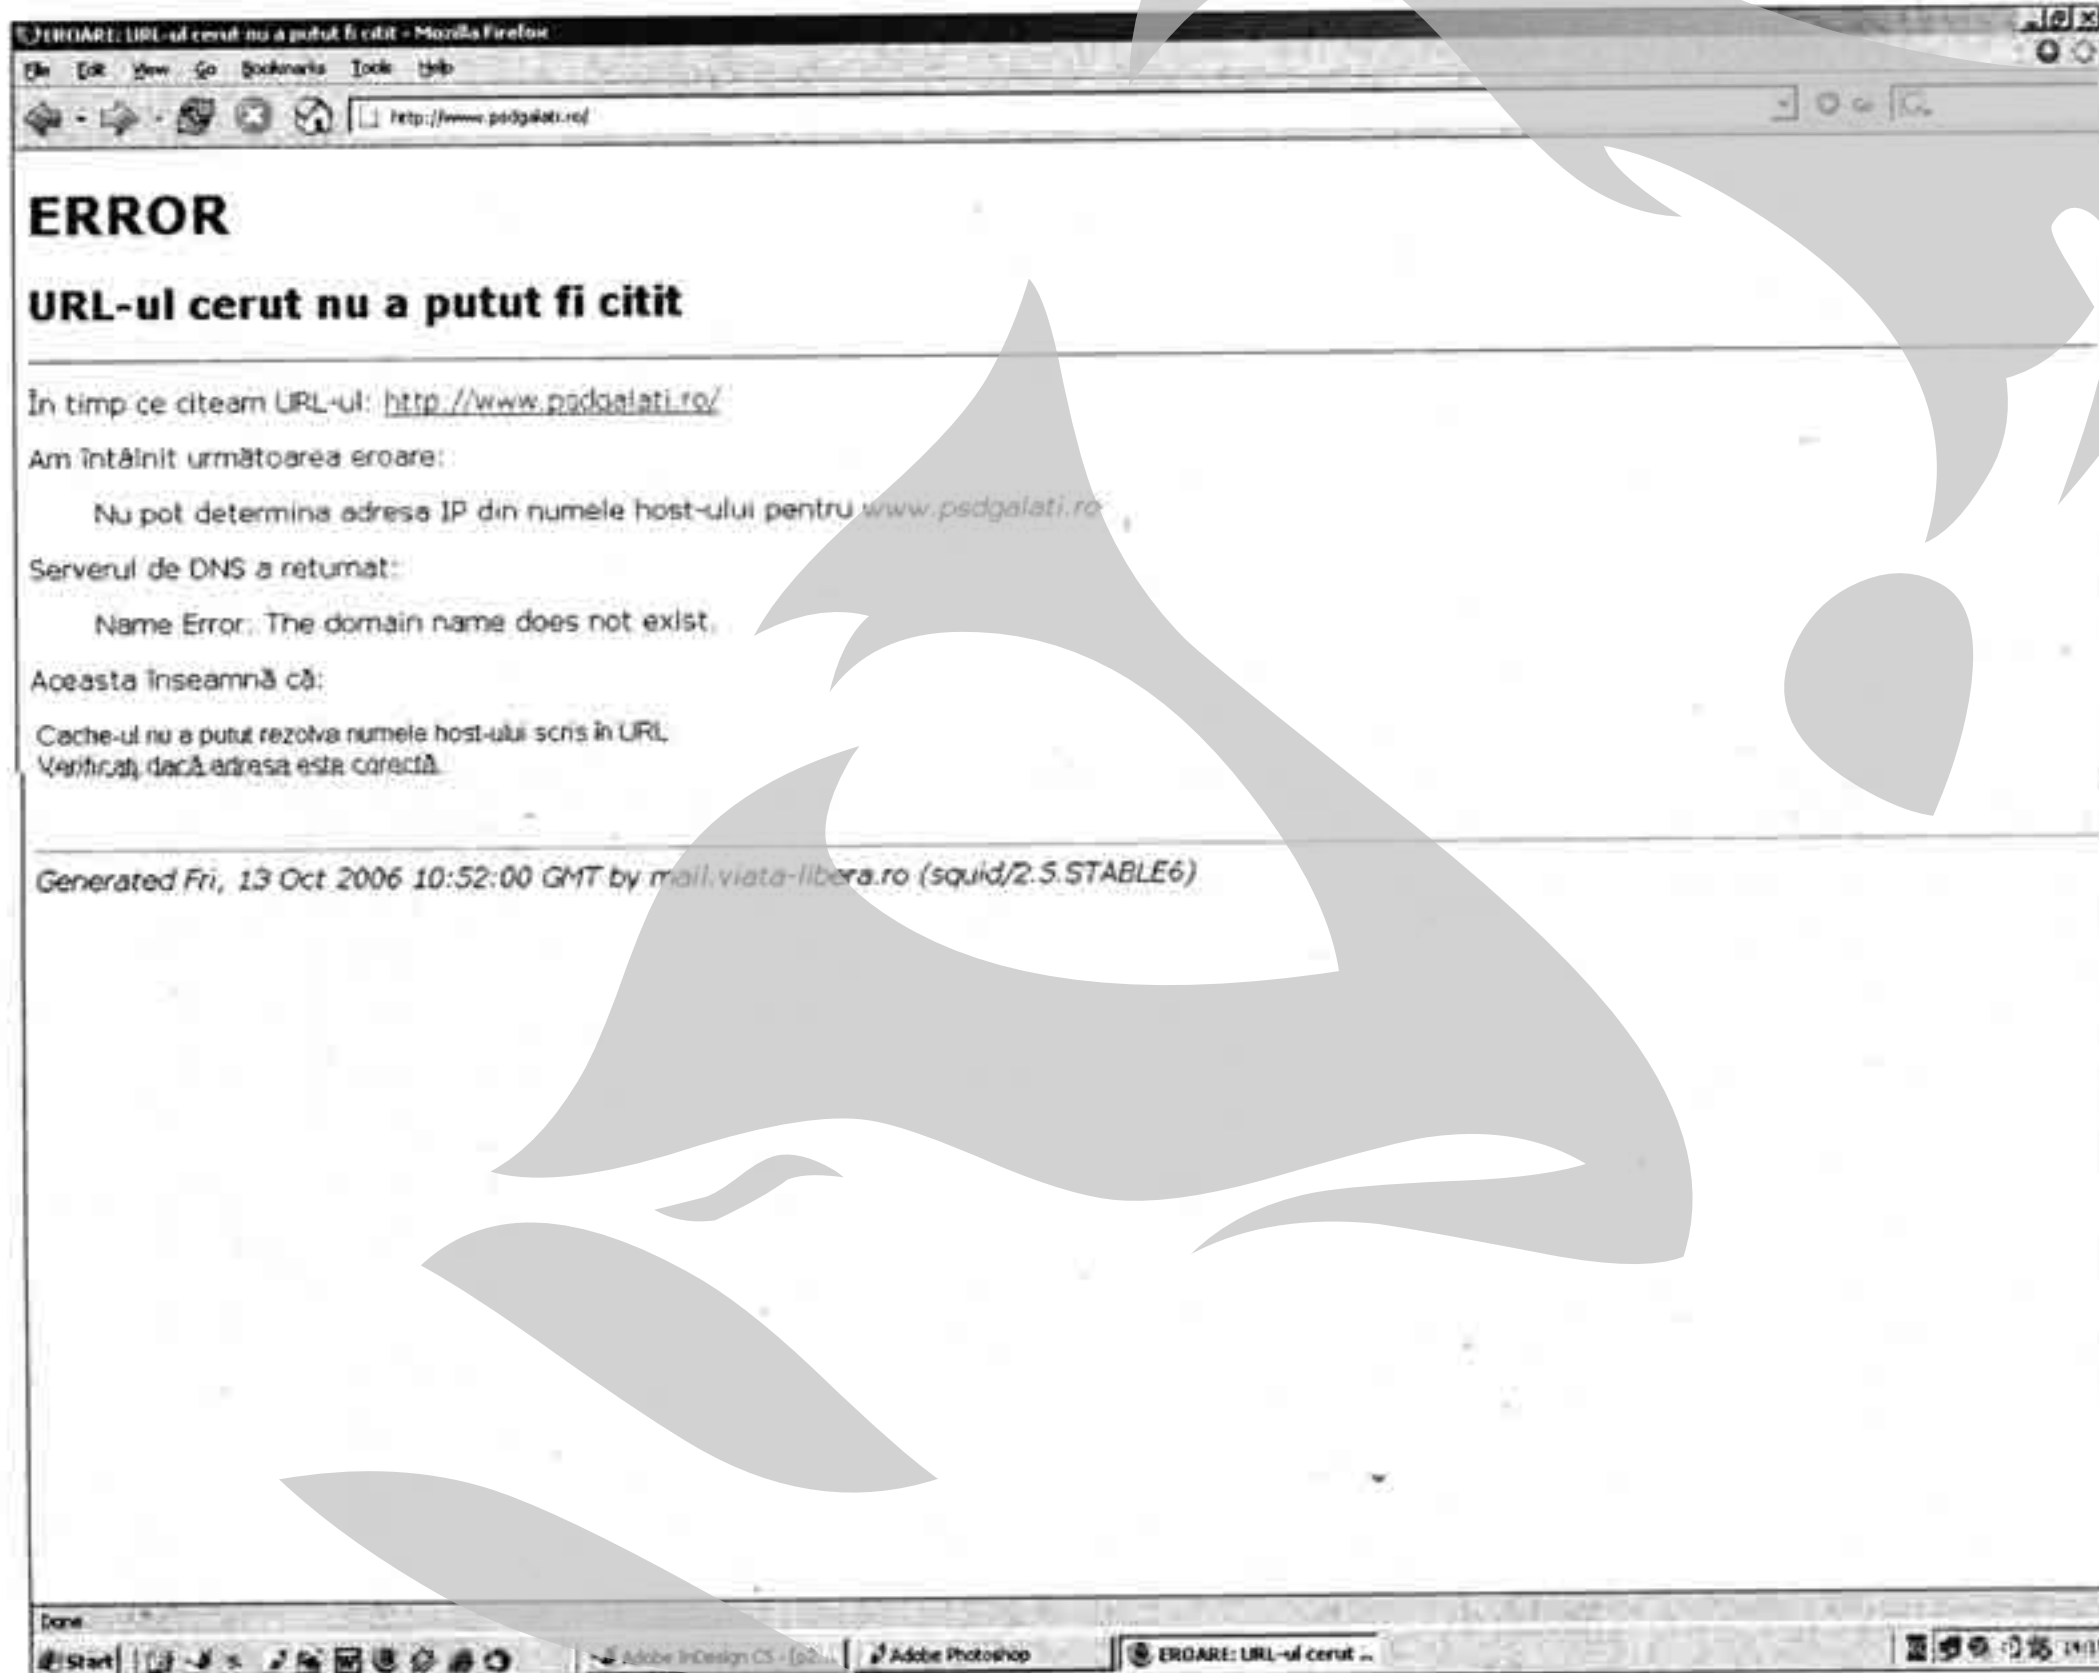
EROARE: URL-ul cerut nu a putut fi citit - Mozilla Firefox

File Edit View Go Bookmarks Tools Help

http://www.psdgalati.ro/

ERROR

URL-ul cerut nu a putut fi citit

În timp ce citeam URL-ul: http://www.psdgalati.ro/

Am întâlnit următoarea eroare:

Nu pot determina adresa IP din numele host-ului pentru www.psdgalati.ro

Serverul de DNS a returnat:

Name Error: The domain name does not exist.

Aceasta înseamnă că:

Cache-ul nu a putut rezolva numele host-ului scris în URL. Verificați dacă adresa este corectă.

Generated Fri, 13 Oct 2006 10:52:00 GMT by mail.viata-libera.ro (squid/2.5.STABLE6)

Done

Start | Adobe InDesign CS - [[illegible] | Adobe Photoshop | EROARE: URL-ul cerut ...